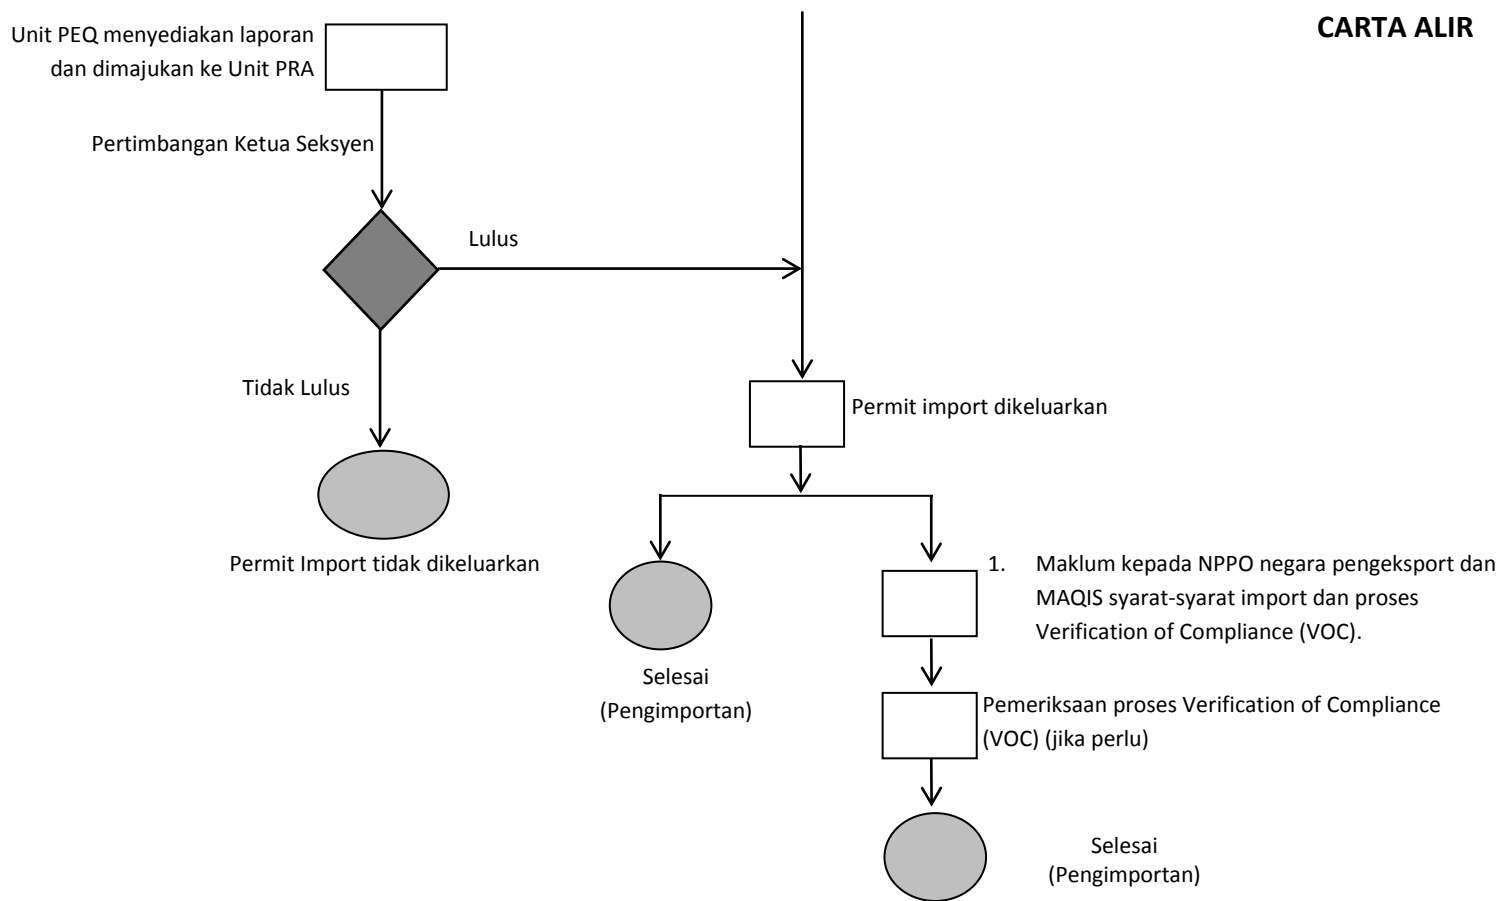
CARTA ALIR

Unit PEQ menyediakan laporan dan dimajukan ke Unit PRA

Pertimbangan Ketua Seksyen

Lulus

Tidak Lulus

Permit Import tidak dikeluarkan

Permit import dikeluarkan

Selesai
(Pengimportan)

1. Maklum kepada NPPO negara pengeksport dan MAQIS syarat-syarat import dan proses Verification of Compliance (VOC).

Pemeriksaan proses Verification of Compliance (VOC) (jika perlu)

Selesai
(Pengimportan)